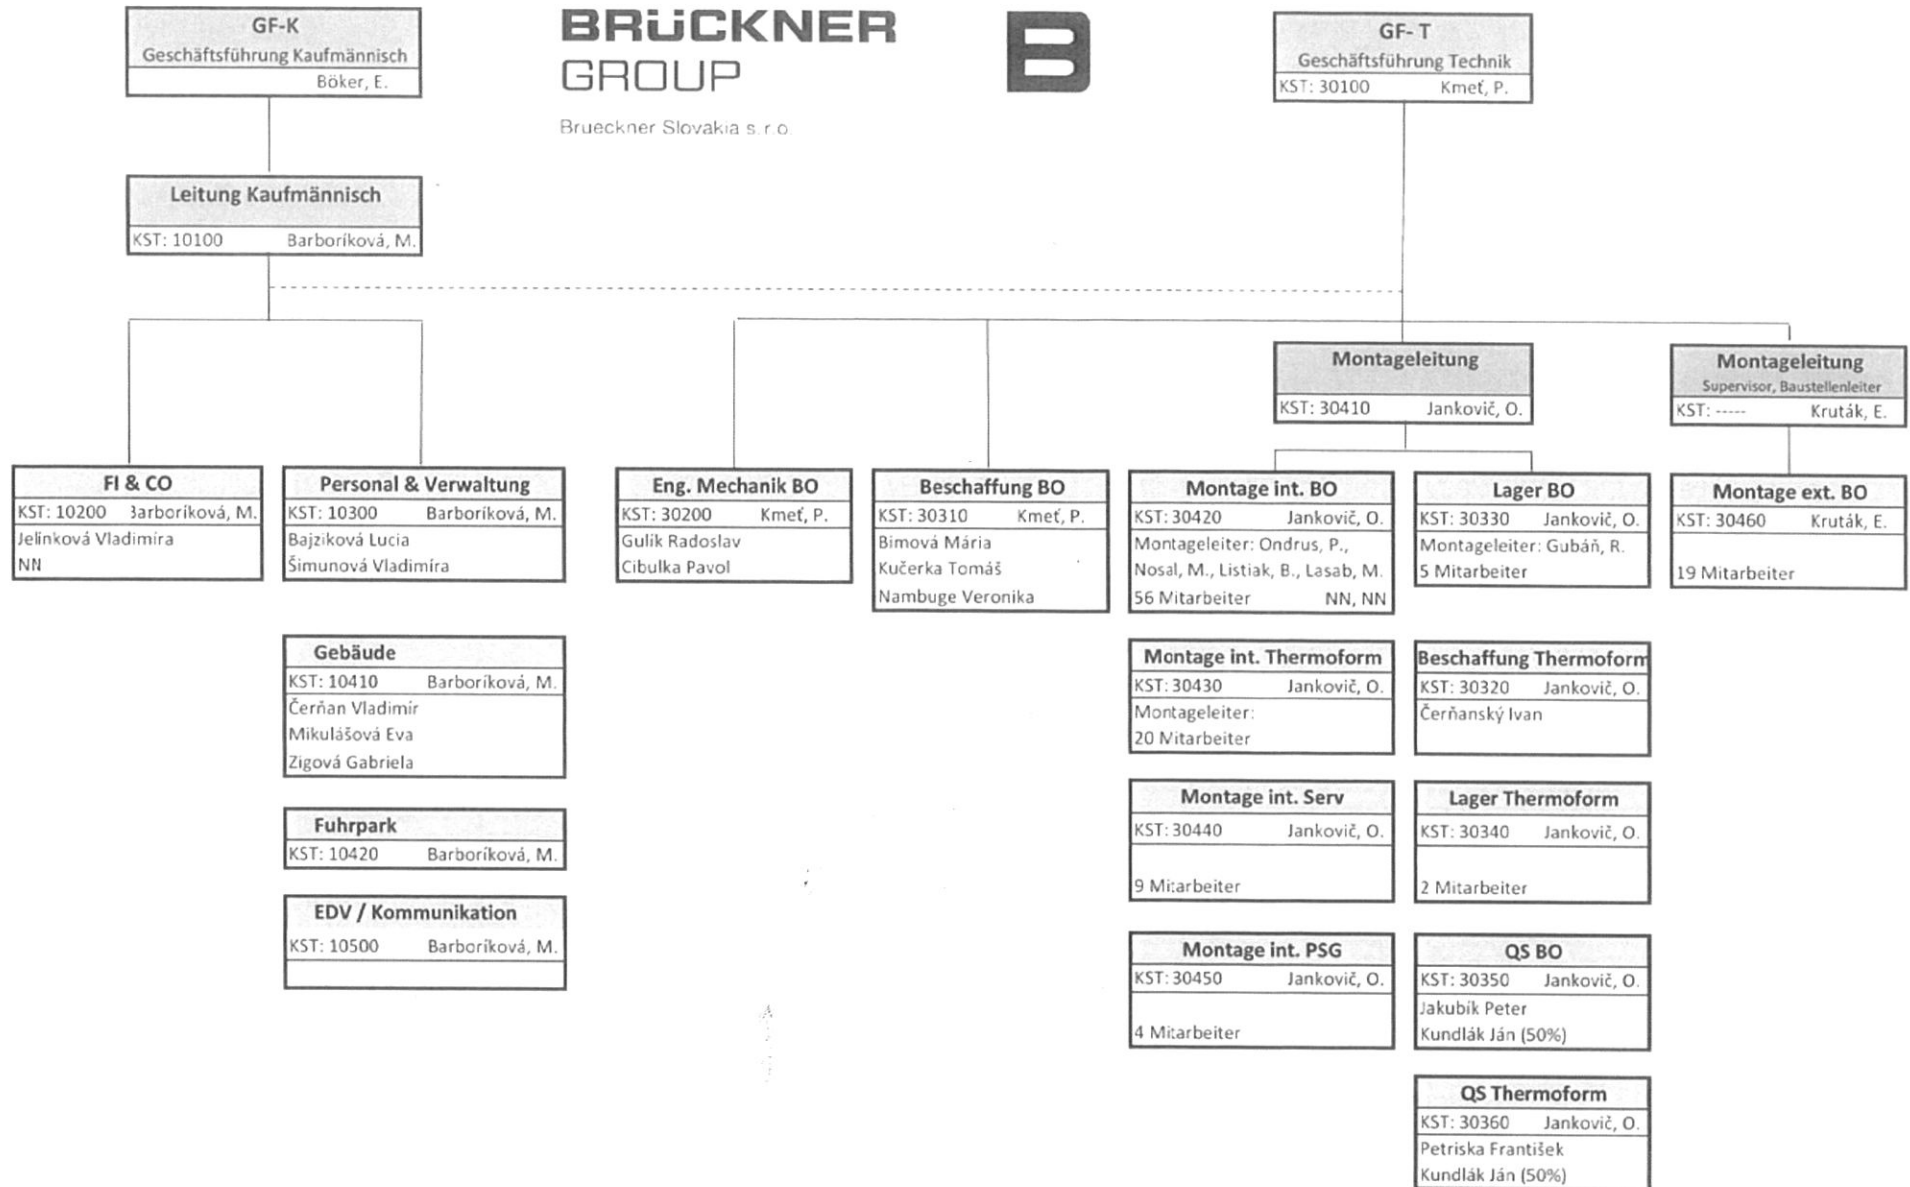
GF-K
Geschäftsführung Kaufmännisch
Böker, E.

BRÜCKNER
GROUP

Brueckner Slovakia s.r.o.

GF- T
Geschäftsführung Technik
KST: 30100 Kmeť, P.

Leitung Kaufmännisch
KST: 10100 Barboríková, M.

Montageleitung
KST: 30410 Jankovič, O.

Montageleitung
Supervisor, Baustellenleiter
KST: ----- Kruták, E.

FI & CO
KST: 10200 Barboríková, M.
Jelinková Vladimira
NN

Personal & Verwaltung
KST: 10300 Barboríková, M.
Bajzíková Lucia
Šimunová Vladimíra

Gebäude
KST: 10410 Barboríková, M.
Čerňan Vladimír
Mikulášová Eva
Zigová Gabriela

Fuhrpark
KST: 10420 Barboríková, M.

EDV / Kommunikation
KST: 10500 Barboríková, M.

Eng. Mechanik BO
KST: 30200 Kmeť, P.
Gulík Radoslav
Cibulka Pavol

Beschaffung BO
KST: 30310 Kmeť, P.
Bimová Mária
Kučerka Tomáš
Nambuge Veronika

Montage int. BO
KST: 30420 Jankovič, O.
Montageleiter: Ondrus, P.,
Nosal, M., Listiak, B., Lasab, M.
56 Mitarbeiter NN, NN

Lager BO
KST: 30330 Jankovič, O.
Montageleiter: Gubáň, R.
5 Mitarbeiter

Montage ext. BO
KST: 30460 Kruták, E.
19 Mitarbeiter

Montage int. Thermoform
KST: 30430 Jankovič, O.
Montageleiter:
20 Mitarbeiter

Beschaffung Thermoform
KST: 30320 Jankovič, O.
Čerňanský Ivan

Montage int. Serv
KST: 30440 Jankovič, O.
9 Mitarbeiter

Lager Thermoform
KST: 30340 Jankovič, O.
2 Mitarbeiter

Montage int. PSG
KST: 30450 Jankovič, O.
4 Mitarbeiter

QS BO
KST: 30350 Jankovič, O.
Jakubík Peter
Kundlák Ján (50%)

QS Thermoform
KST: 30360 Jankovič, O.
Petriska František
Kundlák Ján (50%)